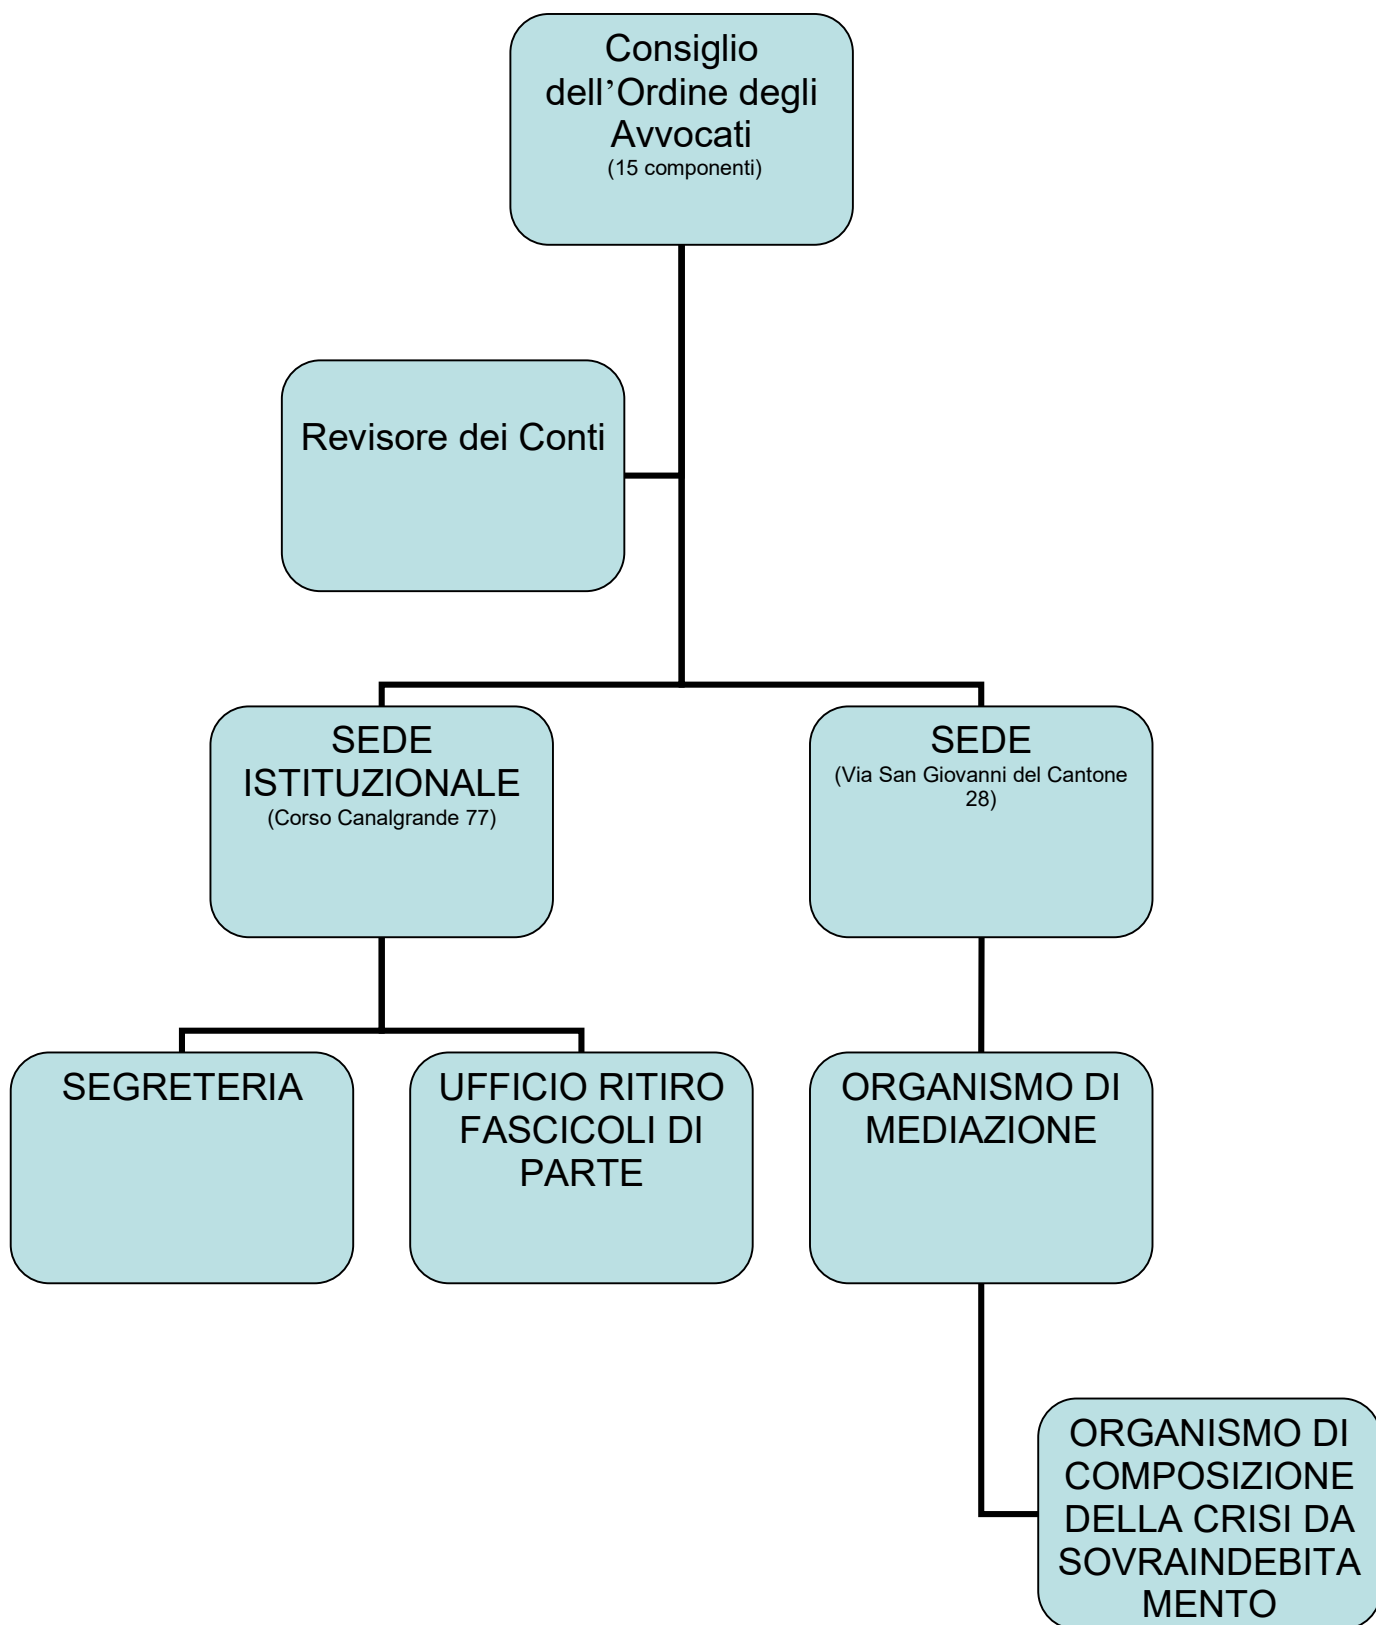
Consiglio dell'Ordine degli Avvocati
(15 componenti)

Revisore dei Conti

SEDE ISTITUZIONALE
(Corso Canalgrande 77)

SEDE
(Via San Giovanni del Cantone 28)

SEGRETERIA

UFFICIO RITIRO FASCICOLI DI PARTE

ORGANISMO DI MEDIAZIONE

ORGANISMO DI COMPOSIZIONE DELLA CRISI DA SOVRAINDEBITAMENTO